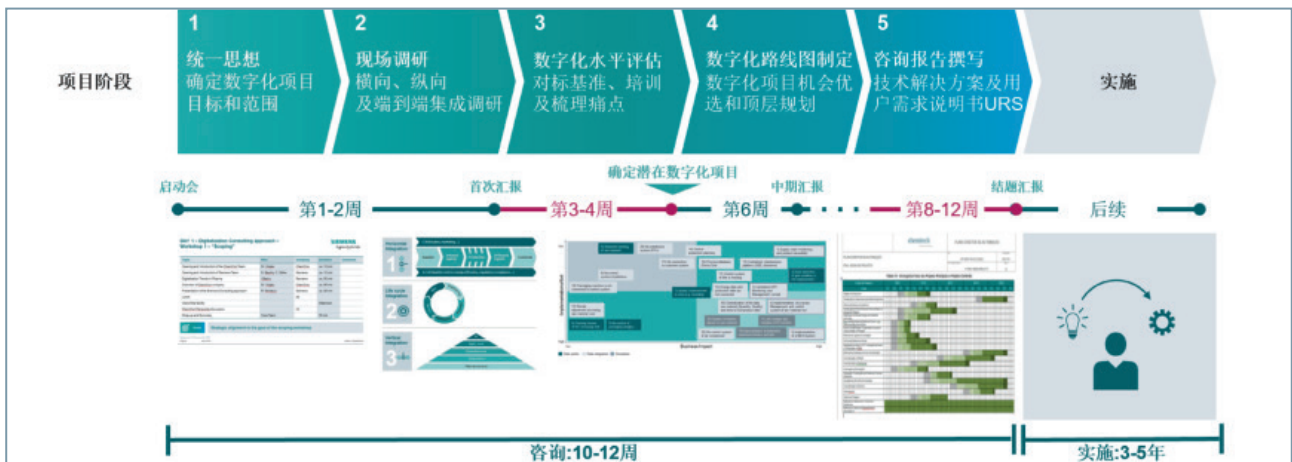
项目阶段

1
统一思想
确定数字化项目目标和范围

2
现场调研
横向、纵向及端到端集成调研

3
数字化水平评估
对标基准、培训及梳理痛点

4
数字化路线图制定
数字化项目机会优选和顶层规划

5
咨询报告撰写
技术解决方案及用户需求说明书URS

实施

启动会
第1-2周
首次汇报
第3-4周
确定潜在数字化项目
中期汇报
第6周
第8-12周
结题汇报
后续

SIEMENS

咨询:10-12周
实施:3-5年